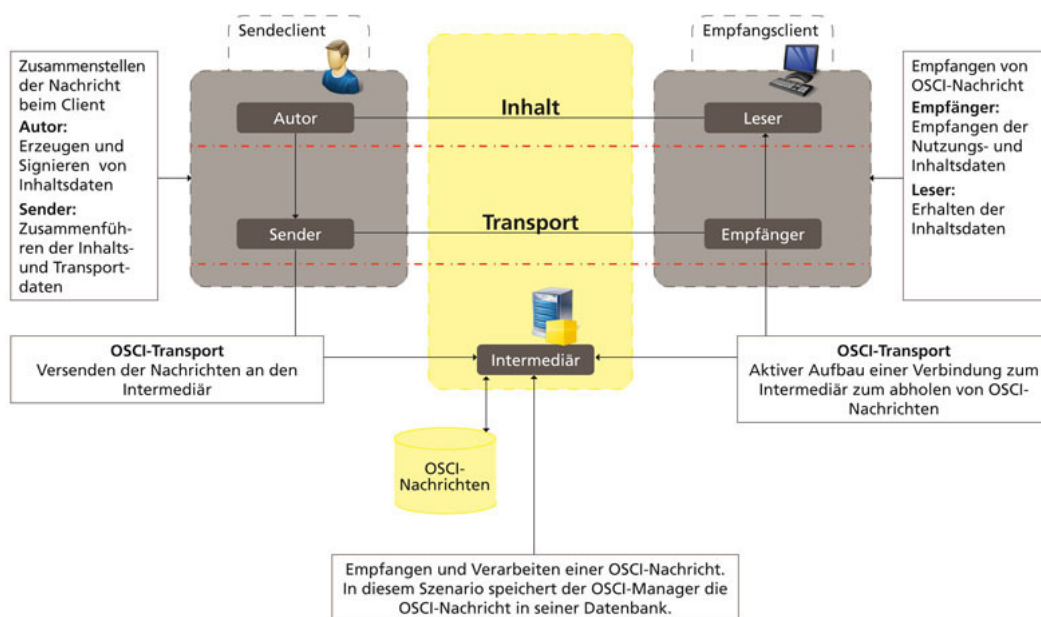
Sendeclient

Empfangsclient

Zusammenstellen der Nachricht beim Client

**Autor:**
Erzeugen und Signieren von Inhaltsdaten

**Sender:**
Zusammenführen der Inhalts- und Transportdaten

Autor

Inhalt

Leser

Sender

Transport

Empfänger

Empfangen von OSCI-Nachricht

**Empfänger:**
Empfangen der Nutzungs- und Inhaltsdaten

**Leser:**
Erhalten der Inhaltsdaten

**OSCI-Transport**
Versenden der Nachrichten an den Intermediär

Intermediär

**OSCI-Transport**
Aktiver Aufbau einer Verbindung zum Intermediär zum abholen von OSCI-Nachrichten

OSCI-Nachrichten

Empfangen und Verarbeiten einer OSCI-Nachricht. In diesem Szenario speichert der OSCI-Manager die OSCI-Nachricht in seiner Datenbank.